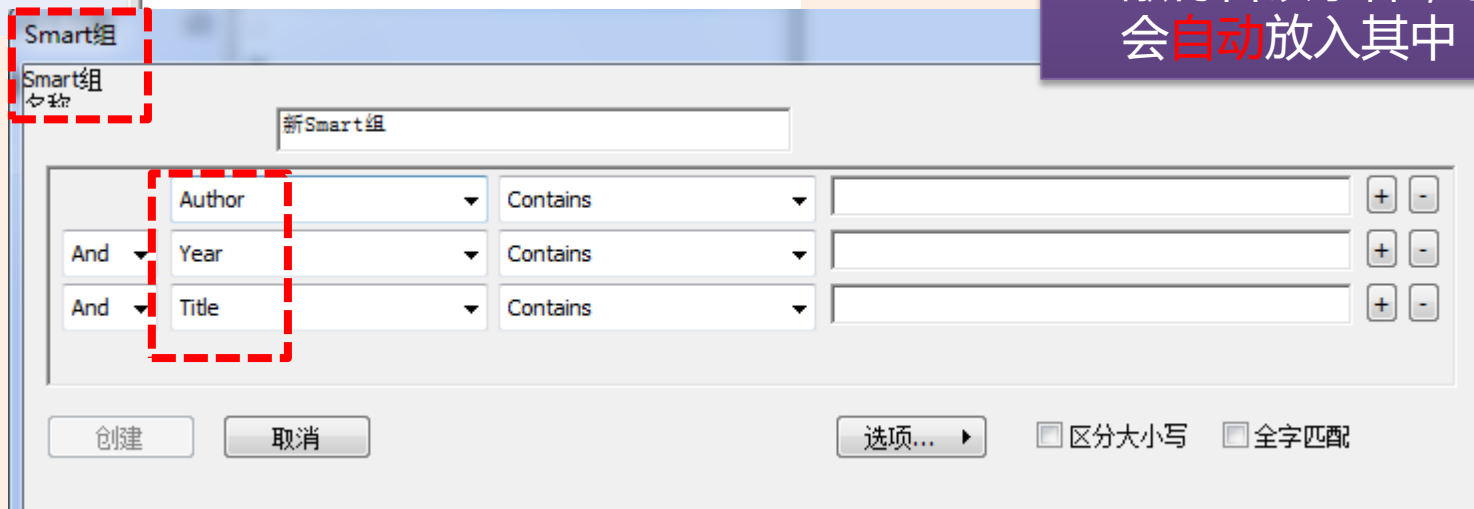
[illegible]
会自动放入其中

Smart组

Smart组名称

新Smart组

| | | | | | |
|---|---|---|---|---|---|
| | Author | Contains | | + | - |
| And | Year | Contains | | + | - |
| And | Title | Contains | | + | - |

创建 取消 选项... 区分大小写 全字匹配